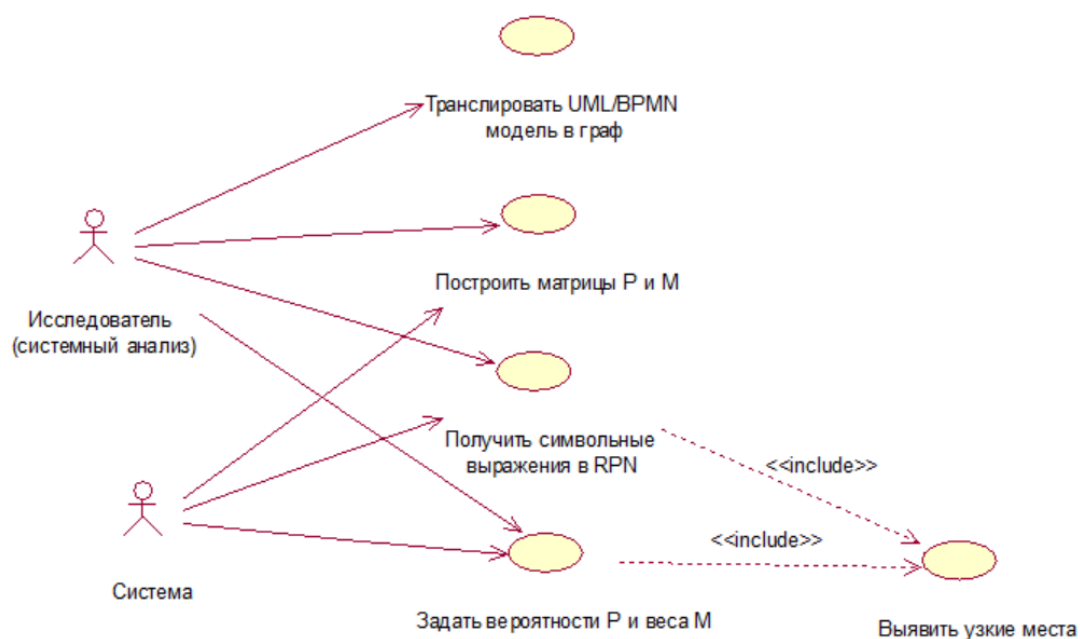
Транслировать UML/BPMN модель в граф

Построить матрицы P и M

Исследователь (системный анализ)

Получить символьные выражения в RPN

<<include>>

<<include>>

Система

Задать вероятности P и веса M

Выявить узкие места